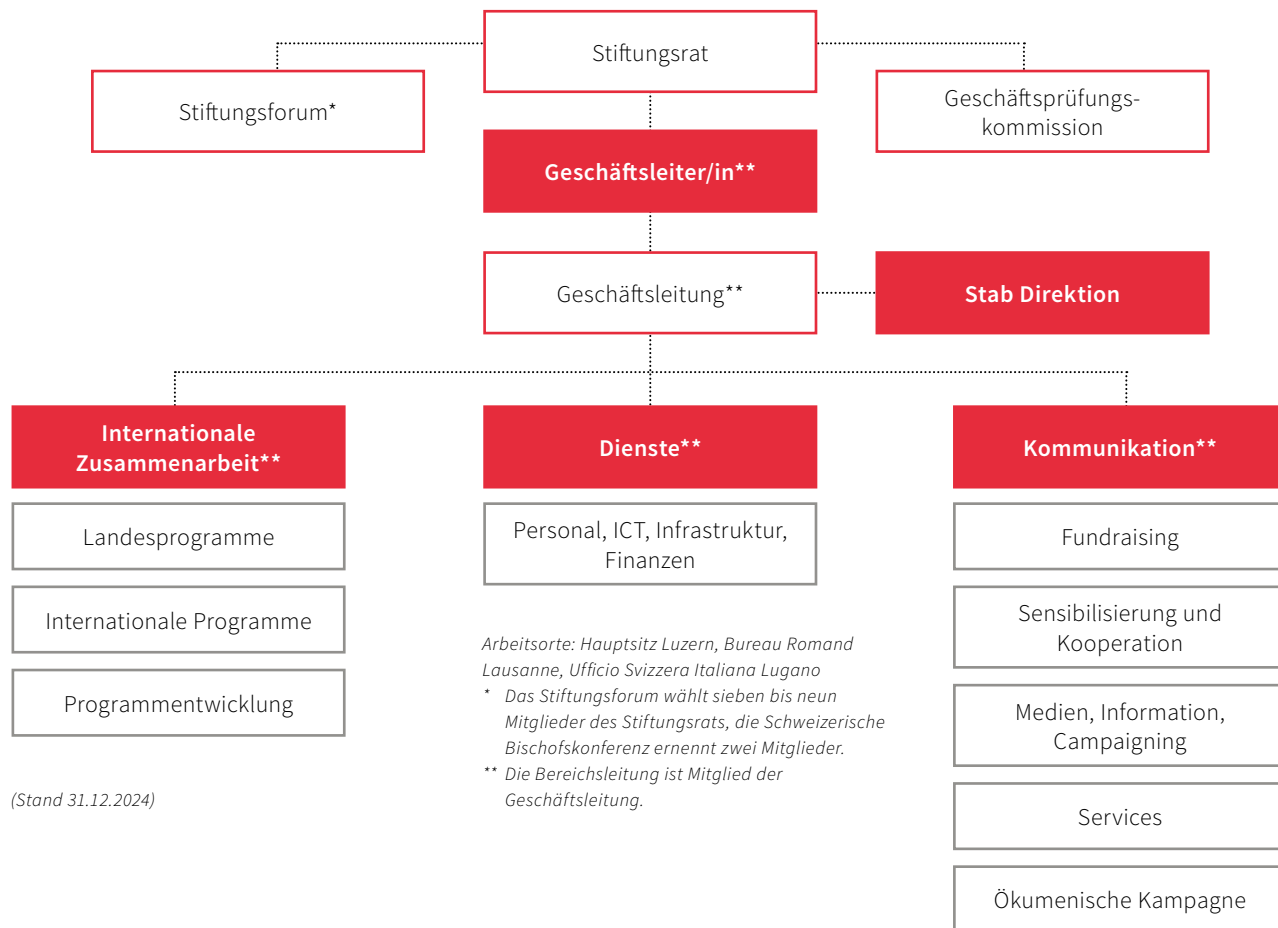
Stiftungsrat

Stiftungsforum*

Geschäftsprüfungskommission

Geschäftsleiter/in**

Geschäftsleitung**

Stab Direktion

Internationale Zusammenarbeit**

Landesprogramme

Internationale Programme

Programmentwicklung

(Stand 31.12.2024)

Dienste**

Personal, ICT, Infrastruktur, Finanzen

Arbeitsorte: Hauptsitz Luzern, Bureau Romand Lausanne, Ufficio Svizzera Italiana Lugano

* Das Stiftungsforum wählt sieben bis neun Mitglieder des Stiftungsrats, die Schweizerische Bischofskonferenz ernennt zwei Mitglieder.

** Die Bereichsleitung ist Mitglied der Geschäftsleitung.

Kommunikation**

Fundraising

Sensibilisierung und Kooperation

Medien, Information, Campaigning

Services

Ökumenische Kampagne